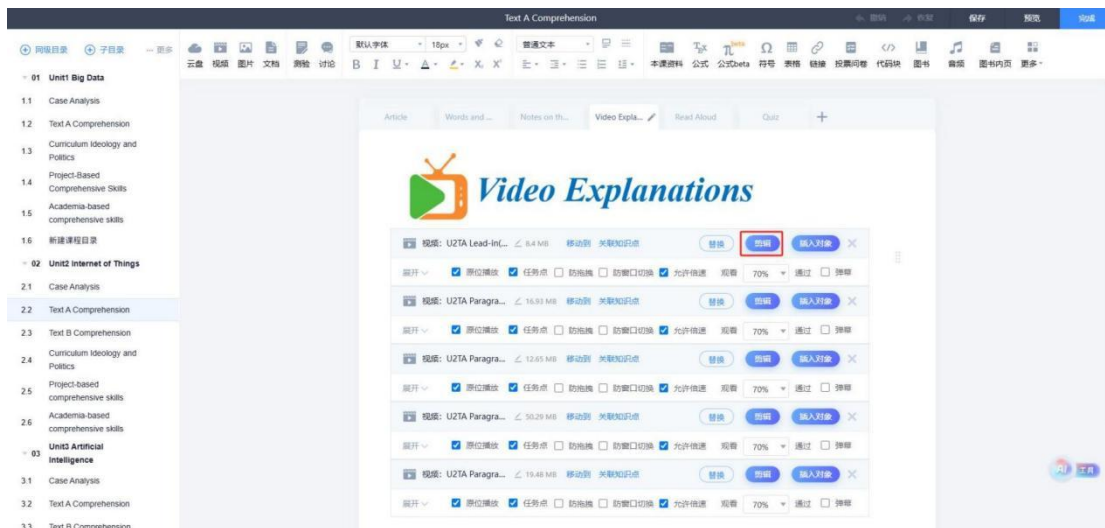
Text A Comprehension

撤销 恢复 保存 预览 完成

⊕ 同级目录 ⊕ 子目录 ⋯ 更多

云盘 视频 图片 文档 测验 讨论

默认字体 18px 普通文本

本课资料 公式 公式beta 符号 表格 链接 投票问卷 代码块 图书 音频 图书内页 更多

01 Unit1 Big Data
1.1 Case Analysis
1.2 Text A Comprehension
1.3 Curriculum Ideology and Politics
1.4 Project-Based Comprehensive Skills
1.5 Academia-based comprehensive skills
1.6 新建课程目录
02 Unit2 Internet of Things
2.1 Case Analysis
2.2 Text A Comprehension
2.3 Text B Comprehension
2.4 Curriculum Ideology and Politics
2.5 Project-based comprehensive skills
2.6 Academia-based comprehensive skills
03 Unit3 Artificial Intelligence
3.1 Case Analysis
3.2 Text A Comprehension
3.3 Text B Comprehension

Article | Words and ... | Notes on th... | Video Expla... | Read Aloud | Quiz | +

Video Explanations

视频: U2TA Lead-in(... 8.4 MB 移动到 关联知识点 替换 剪辑 插入对象
展开 原位播放 任务点 防拖拽 防窗口切换 允许倍速 观看 70% 通过 弹幕

视频: U2TA Paragra... 16.93 MB 移动到 关联知识点 替换 剪辑 插入对象
展开 原位播放 任务点 防拖拽 防窗口切换 允许倍速 观看 70% 通过 弹幕

视频: U2TA Paragra... 12.65 MB 移动到 关联知识点 替换 剪辑 插入对象
展开 原位播放 任务点 防拖拽 防窗口切换 允许倍速 观看 70% 通过 弹幕

视频: U2TA Paragra... 50.29 MB 移动到 关联知识点 替换 剪辑 插入对象
展开 原位播放 任务点 防拖拽 防窗口切换 允许倍速 观看 70% 通过 弹幕

视频: U2TA Paragra... 19.48 MB 移动到 关联知识点 替换 剪辑 插入对象
展开 原位播放 任务点 防拖拽 防窗口切换 允许倍速 观看 70% 通过 弹幕

AI 工具